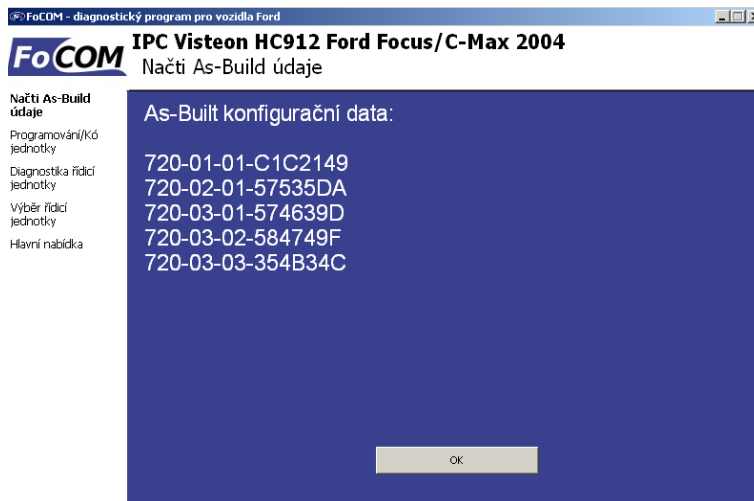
FoCOM - diagnostický program pro vozidla Ford

FoCOM

IPC Visteon HC912 Ford Focus/C-Max 2004

Načti As-Build údaje

Načti As-Build údaje

Programování/Kó jednotky

Diagnostika řídicí jednotky

Výběr řídicí jednotky

Hlavní nabídka

As-Built konfigurační data:

720-01-01-C1C2149
720-02-01-57535DA
720-03-01-574639D
720-03-02-584749F
720-03-03-354B34C

OK